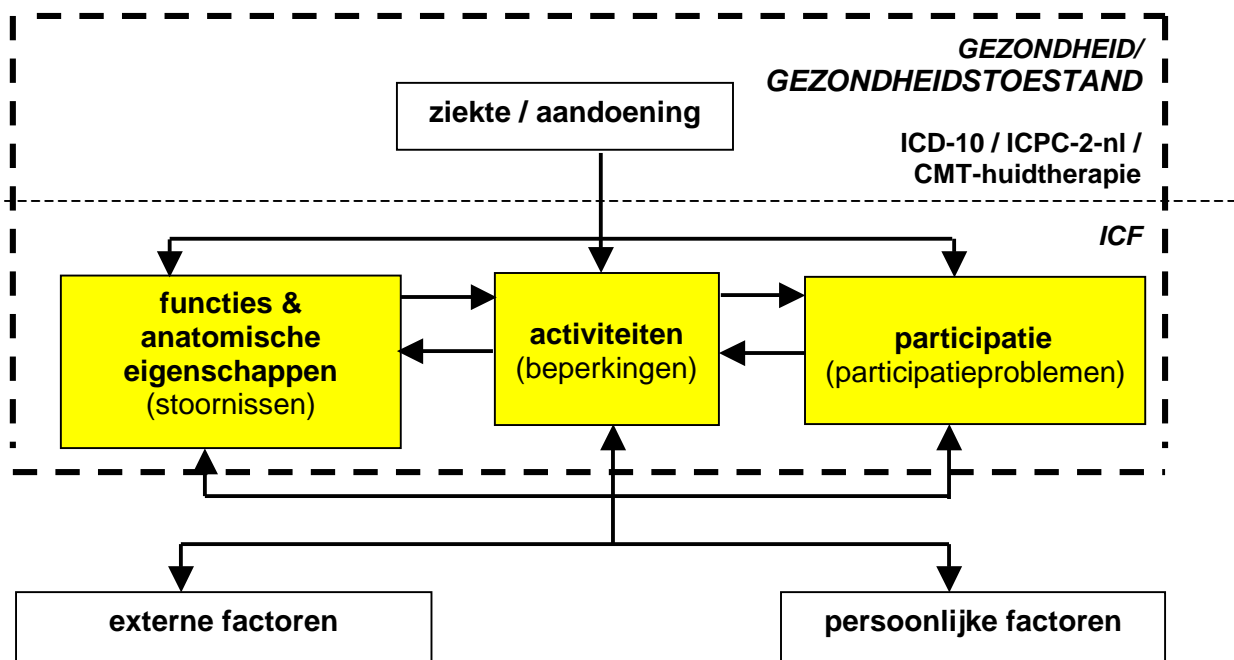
GEZONDHEID/
GEZONDHEIDSTOESTAND

ziekte / aandoening

ICD-10 / ICPC-2-nl /
CMT-huidtherapie

ICF

functies & anatomische eigenschappen
(stoornissen)

activiteiten
(beperkingen)

participatie
(participatieproblemen)

externe factoren

persoonlijke factoren